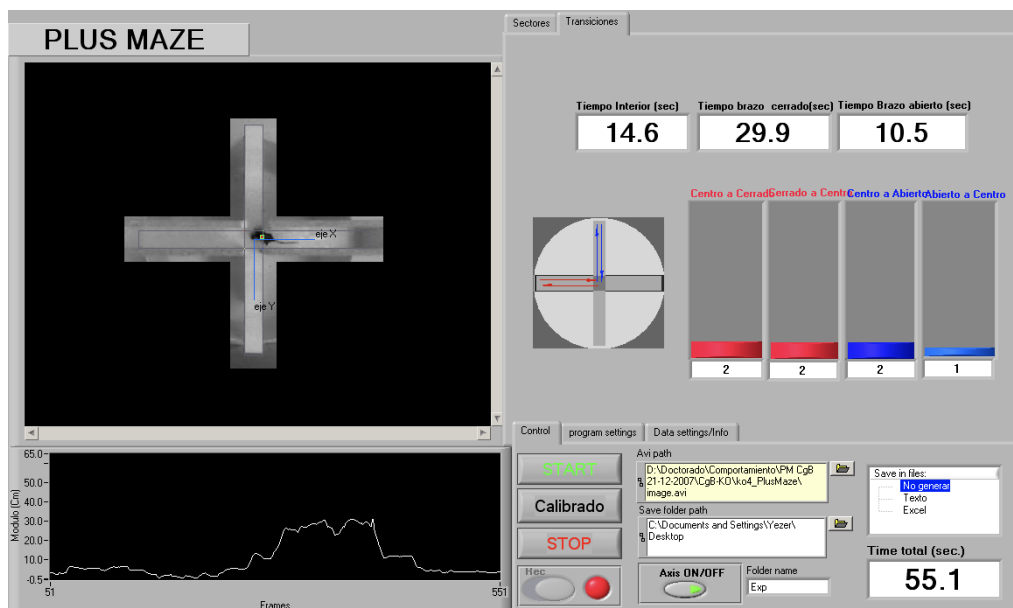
PLUS MAZE

eje X
eje Y

65.0
50.0
40.0
30.0
20.0
10.0
-0.5
Modulo (Cm)
51
551
Frames

Sectores | Transiciones

Tiempo Interior (sec)
14.6
Tiempo brazo cerrado(sec)
29.9
Tiempo Brazo abierto (sec)
10.5

Centro a Cerrado
Cerrado a Centro
Centro a Abierto
Abierto a Centro
2
2
2
1

Control | program settings | Data settings/Info

START
Calibrado
STOP
Rec

Avi path
D:\Doctorado\Comportamiento\PM CgB 21-12-2007\CgB-KO\ko4_PlusMaze\image.avi

Save folder path
C:\Documents and Settings\Yezer\Desktop

Axis ON/OFF
Folder name
Exp

Save in files:
No generar
Texto
Excel

Time total (sec.)
55.1